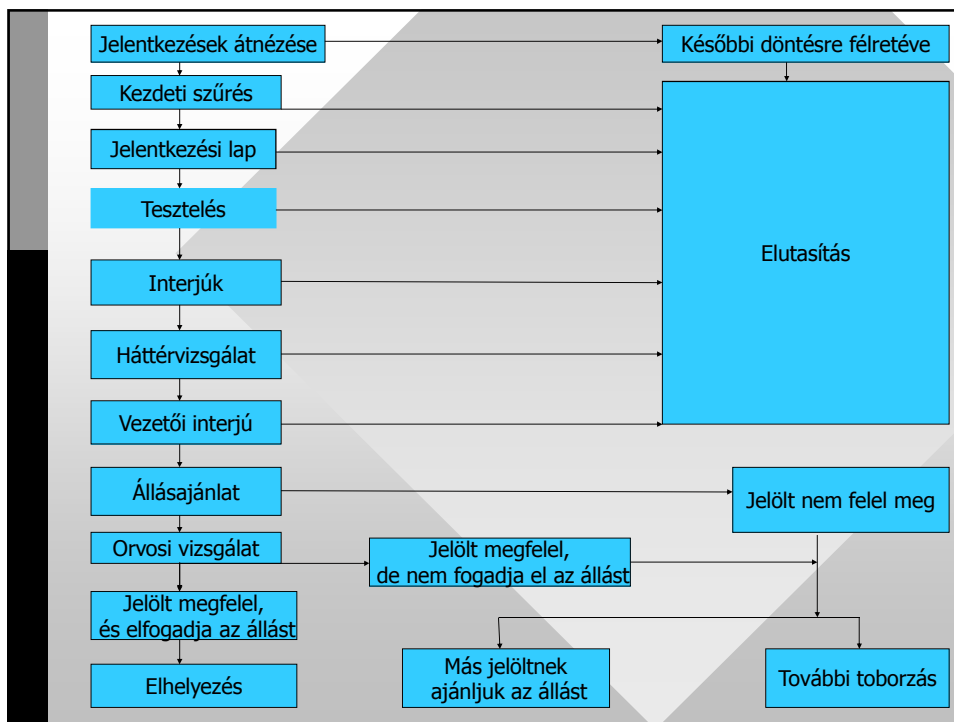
Jelentkezések átnézése

Kezdeti szűrés

Jelentkezési lap

Tesztelés

Interjúk

Háttérvizsgálat

Vezetői interjú

Állásajánlat

Orvosi vizsgálat

Jelölt megfelel, és elfogadja az állást

Elhelyezés

Későbbi döntésre félretéve

Elutasítás

Jelölt nem felel meg

Jelölt megfelel, de nem fogadja el az állást

Más jelöltnek ajánljuk az állást

További toborzás